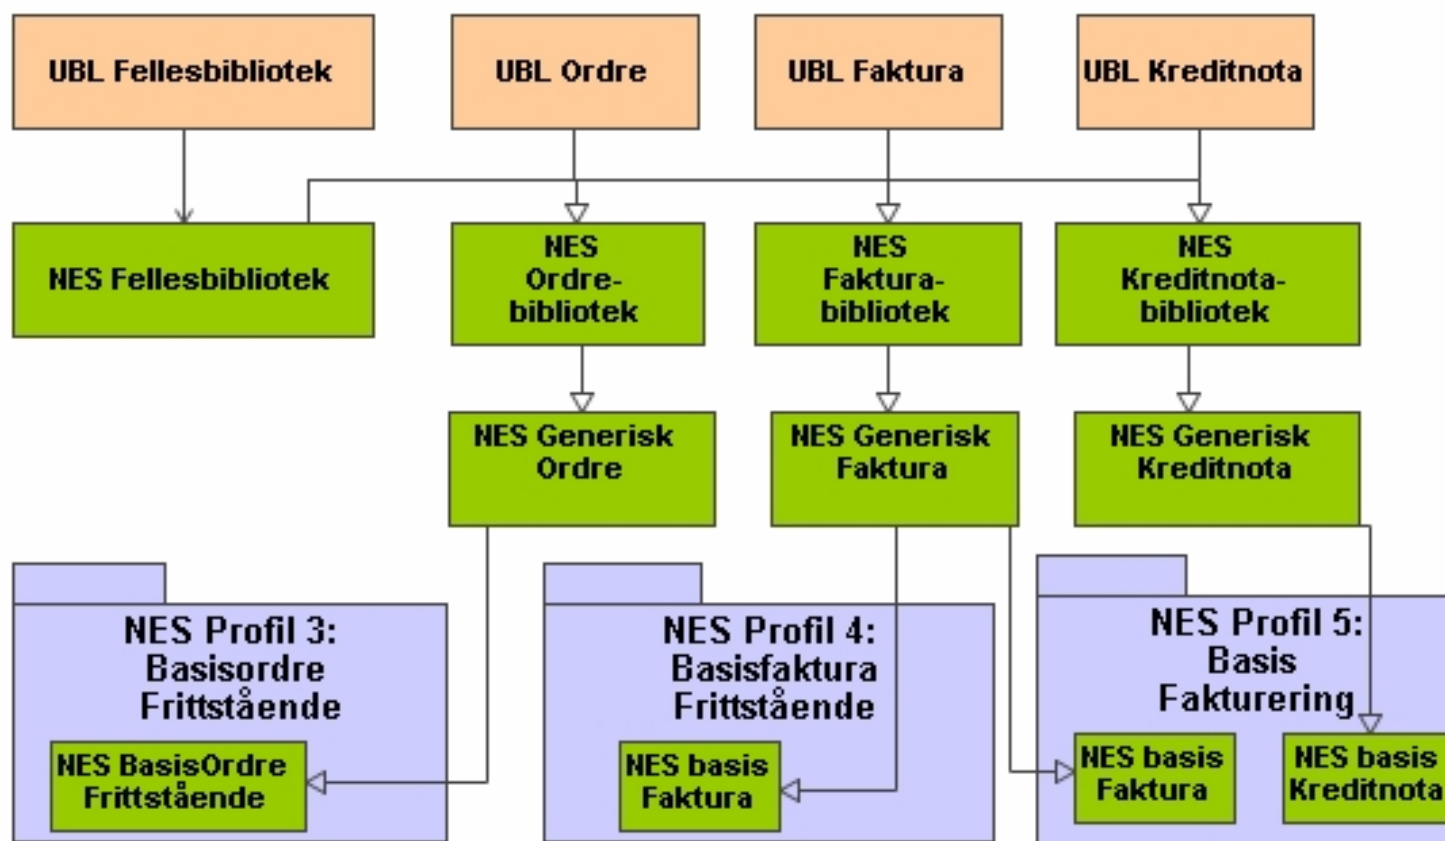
UBL Fellesbibliotek

UBL Ordre

UBL Faktura

UBL Kreditnota

NES Fellesbibliotek

NES Ordrebibliotek

NES Fakturabibliotek

NES Kreditnotabibliotek

NES Generisk Ordre

NES Generisk Faktura

NES Generisk Kreditnota

NES Profil 3: Basisordre Frittstående

NES BasisOrdre Frittstående

NES Profil 4: Basisfaktura Frittstående

NES basis Faktura

NES Profil 5: Basis Fakturering

NES basis Faktura

NES basis Kreditnota